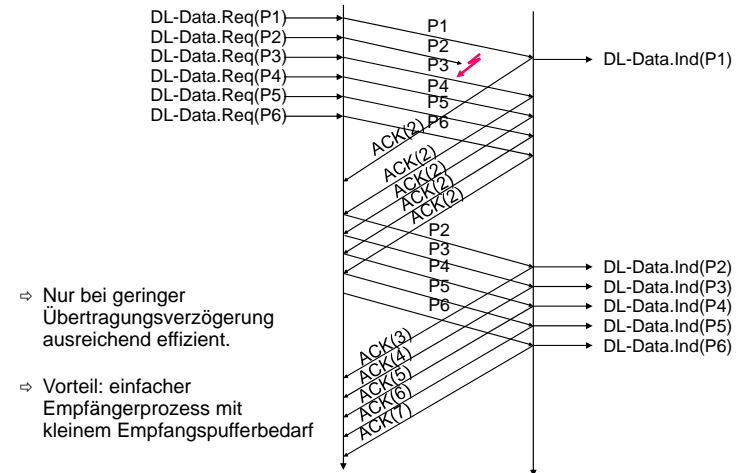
DL-Data.Req(P1)
DL-Data.Req(P2)
DL-Data.Req(P3)
DL-Data.Req(P4)
DL-Data.Req(P5)
DL-Data.Req(P6)

P1
P2
P3
P4
P5
P6

DL-Data.Ind(P1)

ACK(2)
ACK(2)
ACK(2)
ACK(2)
ACK(2)

P2
P3
P4
P5
P6

DL-Data.Ind(P2)
DL-Data.Ind(P3)
DL-Data.Ind(P4)
DL-Data.Ind(P5)
DL-Data.Ind(P6)

ACK(3)
ACK(4)
ACK(5)
ACK(6)
ACK(7)

⇨ Nur bei geringer Übertragungsverzögerung ausreichend effizient.

⇨ Vorteil: einfacher Empfängerprozess mit kleinem Empfangspufferbedarf